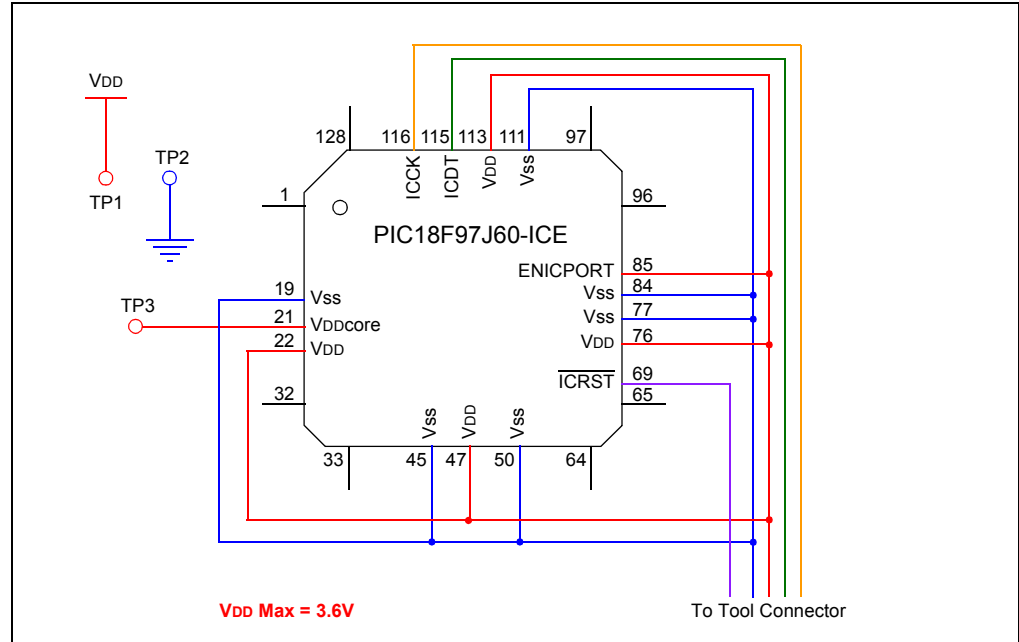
VDD

TP1

TP2

128 116 115 113 111 97

ICCK ICDT VDD Vss

1

96

PIC18F97J60-ICE

ENICPORT 85

Vss 84

Vss 77

VDD 76

$\overline{ICRST}$ 69

65

TP3

19 Vss

21 VDDcore

22 VDD

32

Vss VDD Vss

33 45 47 50 64

VDD Max = 3.6V

To Tool Connector